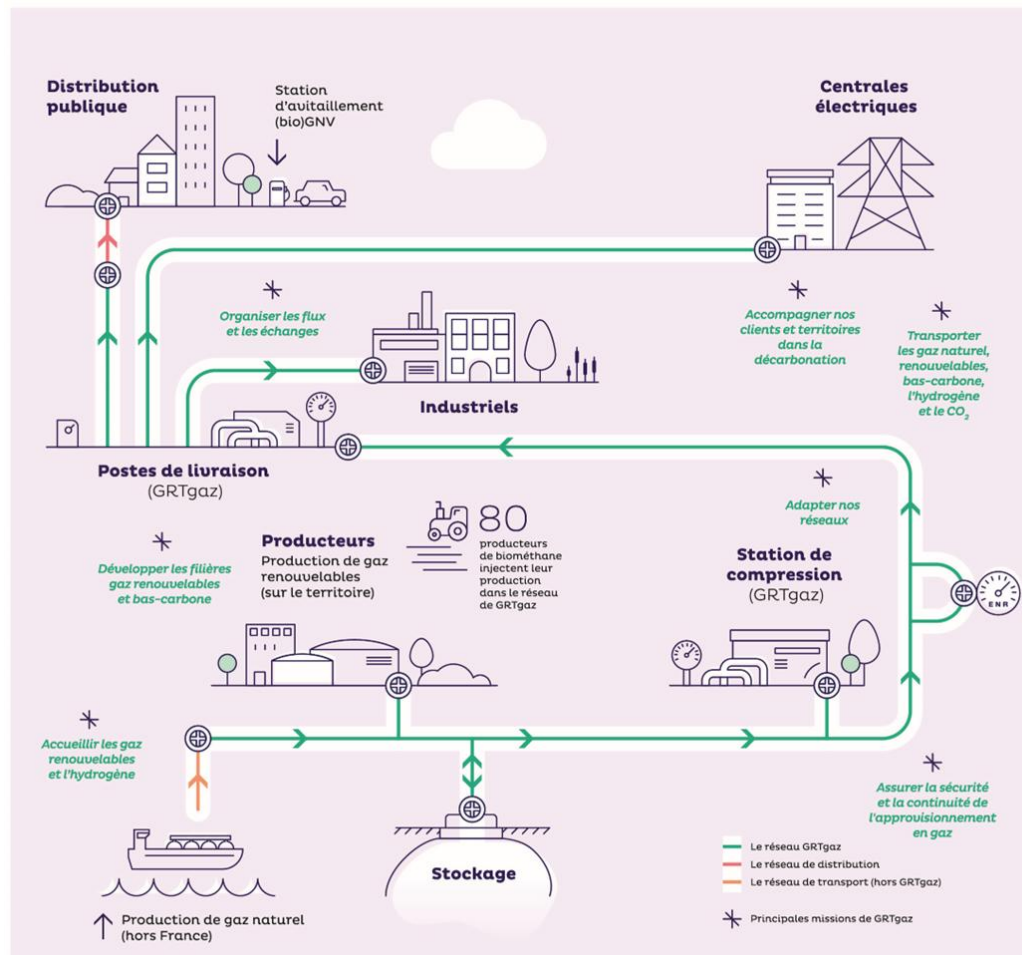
Distribution publique

Station d'avitaillement (bio)GNV

Centrales électriques

Organiser les flux et les échanges

Accompagner nos clients et territoires dans la décarbonation

Transporter les gaz naturel, renouvelables, bas-carbone, l'hydrogène et le $CO_2$

Industriels

Postes de livraison (GRTgaz)

Adapter nos réseaux

Producteurs
Production de gaz renouvelables (sur le territoire)

80 producteurs de biométhane injectent leur production dans le réseau de GRTgaz

Développer les filières gaz renouvelables et bas-carbone

Station de compression (GRTgaz)

ENR

Accueillir les gaz renouvelables et l'hydrogène

Assurer la sécurité et la continuité de l'approvisionnement en gaz

Stockage

Le réseau GRTgaz
Le réseau de distribution
Le réseau de transport (hors GRTgaz)

Principales missions de GRTgaz

Production de gaz naturel (hors France)